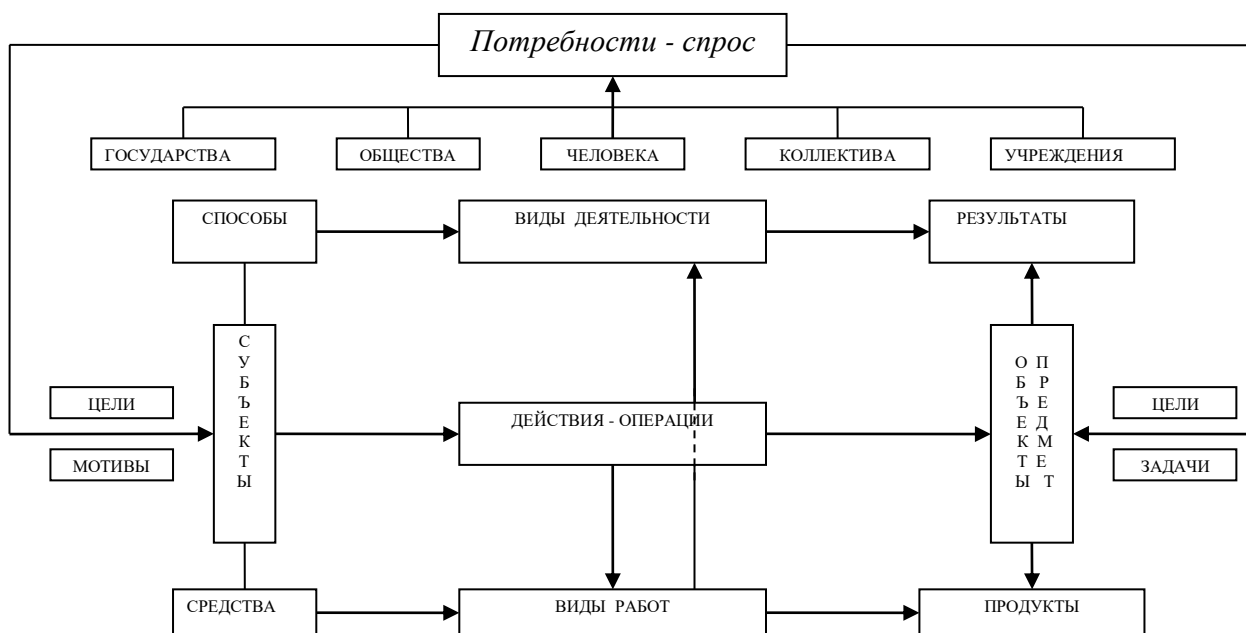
Потребности - спрос

ГОСУДАРСТВА
ОБЩЕСТВА
ЧЕЛОВЕКА
КОЛЛЕКТИВА
УЧРЕЖДЕНИЯ

СПОСОБЫ
ВИДЫ ДЕЯТЕЛЬНОСТИ
РЕЗУЛЬТАТЫ

СУБЪЕКТЫ

ЦЕЛИ
МОТИВЫ

ДЕЙСТВИЯ - ОПЕРАЦИИ

ОБЪЕКТЫ
ПРЕДМЕТ

ЦЕЛИ
ЗАДАЧИ

СРЕДСТВА
ВИДЫ РАБОТ
ПРОДУКТЫ